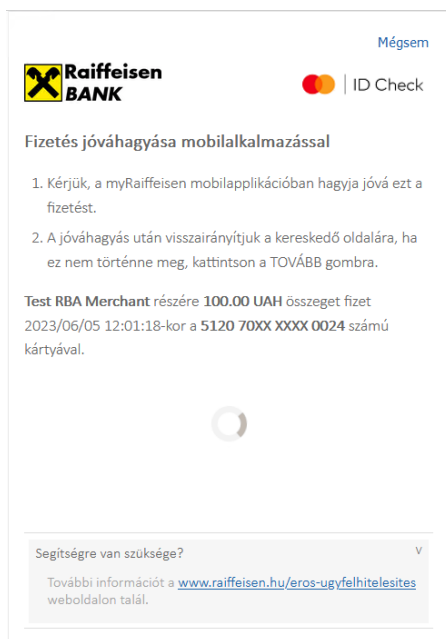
Mégsem

Raiffeisen BANK

ID Check

Fizetés jóváhagyása mobilalkalmazással

1. Kérjük, a myRaiffeisen mobilapplikációban hagyja jóvá ezt a fizetést.

2. A jóváhagyás után visszairányítjuk a kereskedő oldalára, ha ez nem történne meg, kattintson a TOVÁBB gombra.

Test RBA Merchant részére 100.00 UAH összeget fizet 2023/06/05 12:01:18-kor a 5120 70XX XXXX 0024 számú kártyával.

Segítségre van szüksége?

További információt a www.raiffeisen.hu/eros-ugyfelhitelesites weboldalon talál.